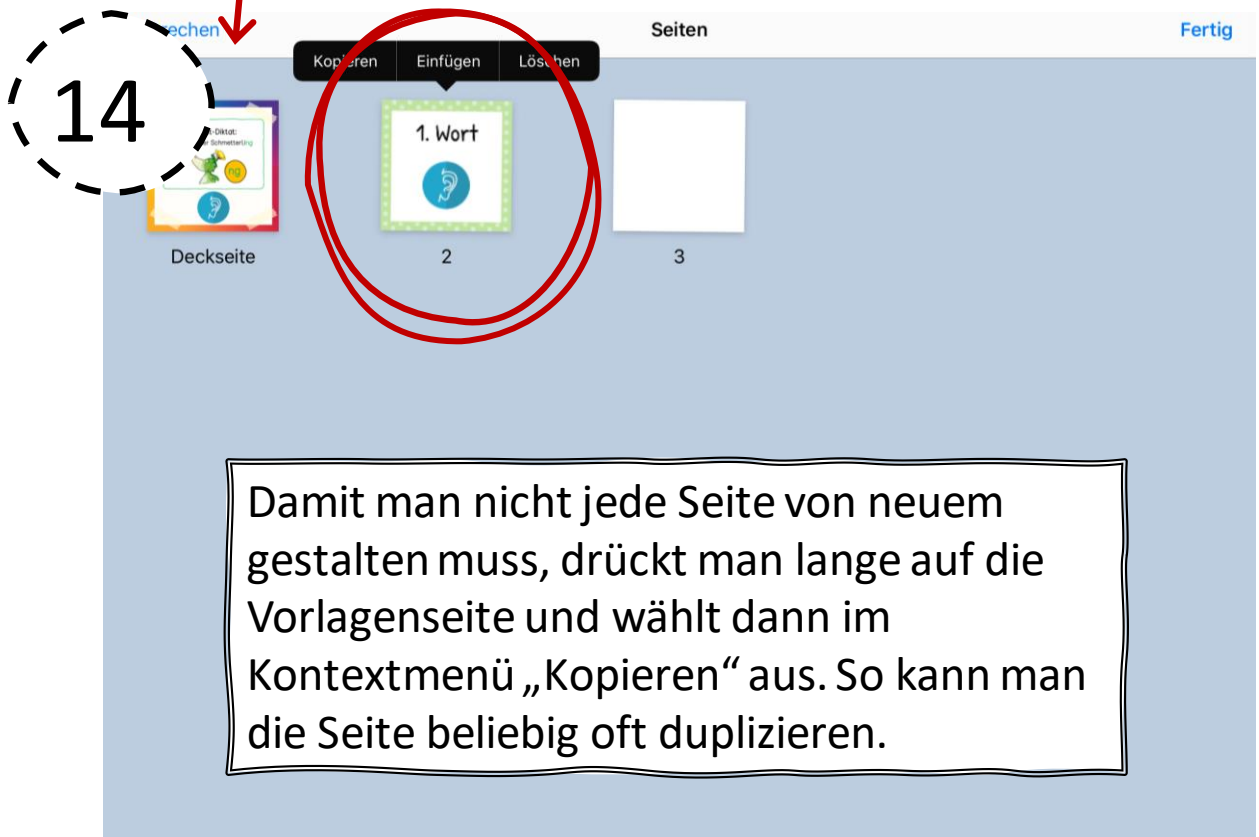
14

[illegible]echen

Seiten

Fertig

Kopieren Einfügen Löschen

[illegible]-Diktat:
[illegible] Schmetterling

ng

1. Wort

Deckseite

2

3

Damit man nicht jede Seite von neuem gestalten muss, drückt man lange auf die Vorlagenseite und wählt dann im Kontextmenü „Kopieren“ aus. So kann man die Seite beliebig oft duplizieren.